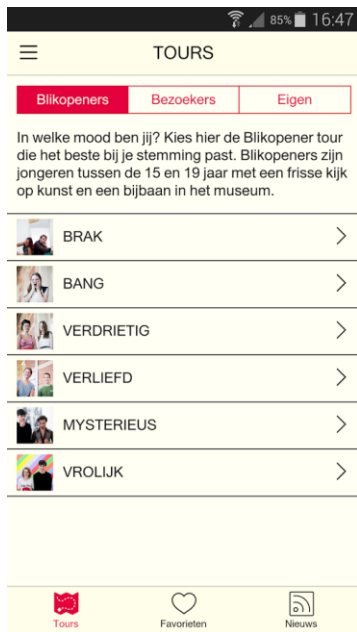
85% 16:47

TOURS

Blikopeners | Bezoekers | Eigen

In welke mood ben jij? Kies hier de Blikopener tour die het beste bij je stemming past. Blikopeners zijn jongeren tussen de 15 en 19 jaar met een frisse kijk op kunst en een bijbaan in het museum.

BRAK

BANG

VERDRIETIG

VERLIEFD

MYSTERIEUS

VROLIJK

Tours | Favorieten | Nieuws